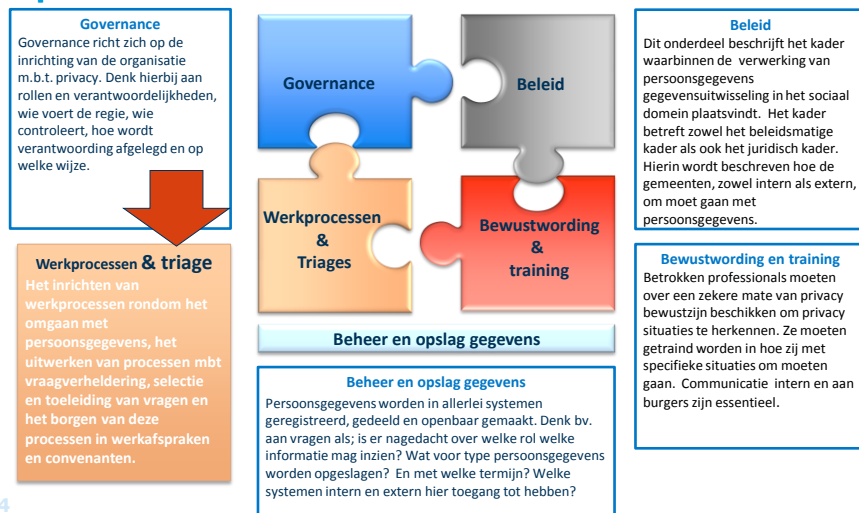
Governance
Governance richt zich op de inrichting van de organisatie m.b.t. privacy. Denk hierbij aan rollen en verantwoordelijkheden, wie voert de regie, wie controleert, hoe wordt verantwoording afgelegd en op welke wijze.

Werkprocessen & triage
Het inrichten van werkprocessen rondom het omgaan met persoonsgegevens, het uitwerken van processen mbt vraagverheldering, selectie en toeleiding van vragen en het borgen van deze processen in werkafspraken en convenanten.

Governance

Beleid

Werkprocessen & Triages

Bewustwording & training

Beheer en opslag gegevens

Beheer en opslag gegevens
Persoonsgegevens worden in allerlei systemen geregistreerd, gedeeld en openbaar gemaakt. Denk bv. aan vragen als; is er nagedacht over welke rol welke informatie mag inzien? Wat voor type persoonsgegevens worden opgeslagen? En met welke termijn? Welke systemen intern en extern hier toegang tot hebben?

Beleid
Dit onderdeel beschrijft het kader waarbinnen de verwerking van persoonsgegevens gegevensuitwisseling in het sociaal domein plaatsvindt. Het kader betreft zowel het beleidsmatige kader als ook het juridisch kader. Hierin wordt beschreven hoe de gemeenten, zowel intern als extern, om moet gaan met persoonsgegevens.

Bewustwording en training
Betrokken professionals moeten over een zekere mate van privacy bewustzijn beschikken om privacy situaties te herkennen. Ze moeten getraind worden in hoe zij met specifieke situaties om moeten gaan. Communicatie intern en aan burgers zijn essentieel.

4